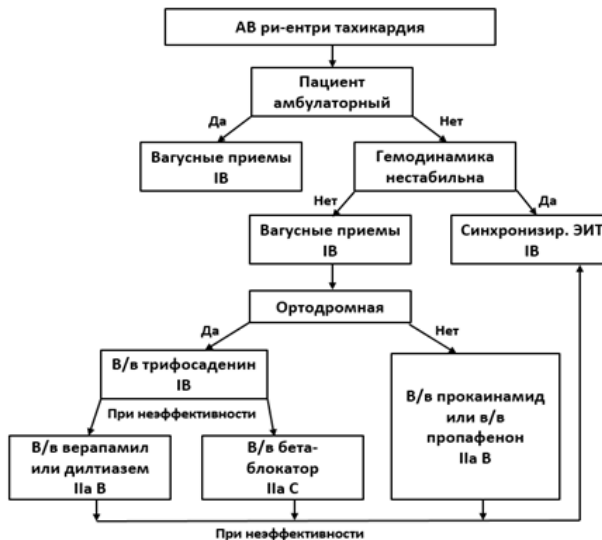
АВ ри-ентри тахикардия

Пациент амбулаторный

Да

Нет

Вагусные приемы IB

Гемодинамика нестабильна

Нет

Да

Вагусные приемы IB

Синхронизир. ЭИТ IB

Ортодромная

Да

Нет

В/в трифосаденин IB

При неэффективности

В/в прокаинамид или в/в пропафенон IIa B

В/в верапамил или дилтиазем IIa B

В/в бета-блокатор IIa C

При неэффективности